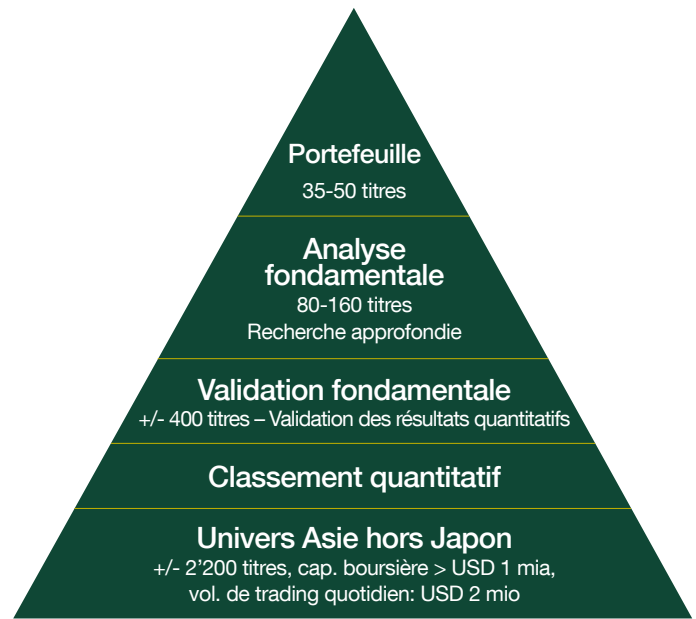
Portefeuille
35-50 titres

Analyse fondamentale
80-160 titres
Recherche approfondie

Validation fondamentale
+/- 400 titres – Validation des résultats quantitatifs

Classement quantitatif

Univers Asie hors Japon
+/- 2’200 titres, cap. boursière > USD 1 mia, vol. de trading quotidien: USD 2 mio